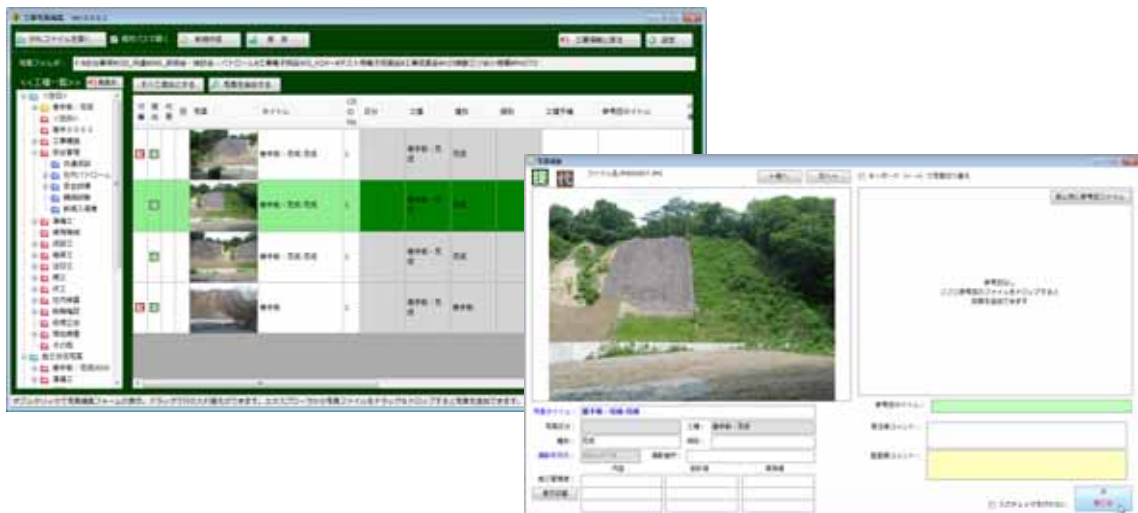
工事写真編集

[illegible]

工事一覧

全て選択にする

写真

タイトル

区分

工種

種別

細別

工種写真

参考図タイトル

法手前・完成・完成

法手前・完成

完成

法手前

写真編集

ファイル名

上に

下に

参考図は、
ここに参考図のファイルをドロップすると
追加できます

写真タイトル：

写真区分：

工種：

種別：

細別：

参考図タイトル：

受注者コメント：

監督員コメント：

保存